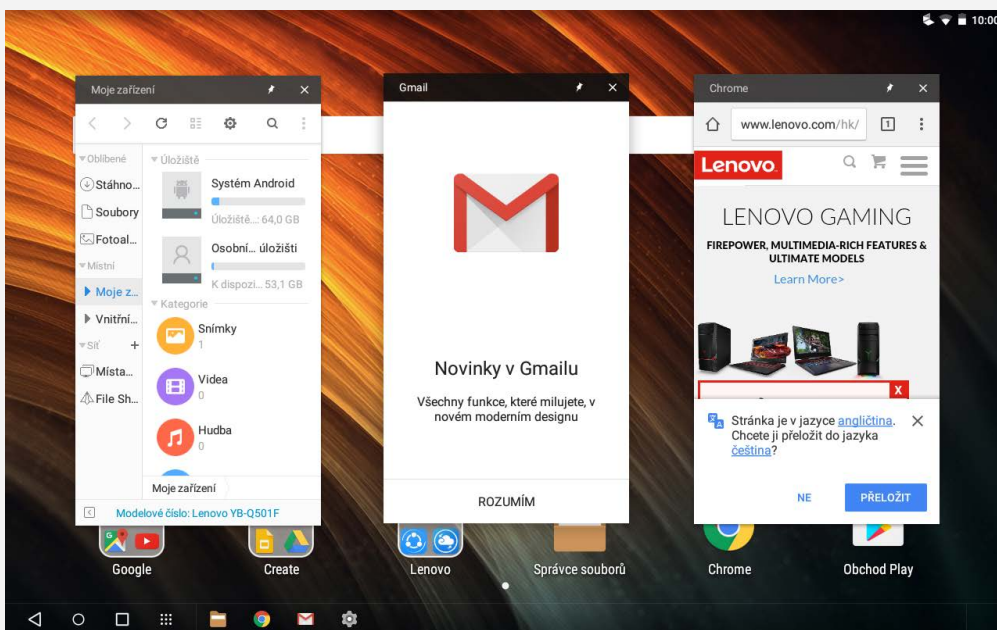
10:00

Moje zařízení

Oblíbené
Stáhno...
Soubory
Fotoal...
Místní
Moje z...
Vnitřní...
Síť +
Místa...
File Sh...

Úložiště
Systém Android
Úložiště...: 64,0 GB
Osobní... úložišti
K dispozi...: 53,1 GB
Kategorie
Snímky
1
Videa
0
Hudba
0
Moje zařízení
Modelové číslo: Lenovo YB-Q501F

Gmail

Novinky v Gmailu
Všechny funkce, které milujete, v novém moderním designu
ROZUMÍM

Chrome

www.lenovo.com/hk/
1
Lenovo
LENOVO GAMING
FIREPOWER, MULTIMEDIA-RICH FEATURES & ULTIMATE MODELS
Learn More>
X
Stránka je v jazyce angličtina. Chcete ji přeložit do jazyka čeština?
NE
PŘELOŽIT

Google
Create
Lenovo
Správce souborů
Chrome
Obchod Play